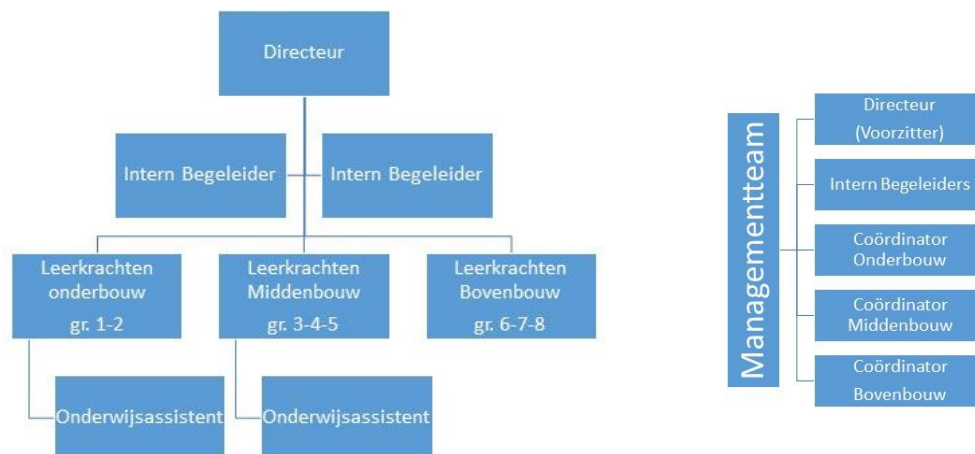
Directeur

Intern Begeleider

Intern Begeleider

Leerkrachten onderbouw gr. 1-2

Leerkrachten Middenbouw gr. 3-4-5

Leerkrachten Bovenbouw gr. 6-7-8

Onderwijsassistent

Onderwijsassistent

Managementteam

Directeur (Voorzitter)

Intern Begeleiders

Coördinator Onderbouw

Coördinator Middenbouw

Coördinator Bovenbouw